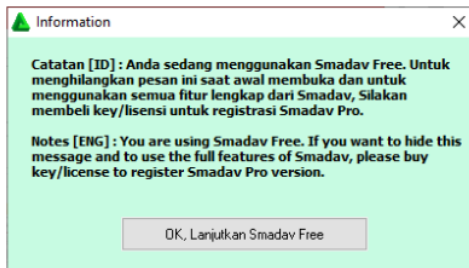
Information

Catatan [ID] : Anda sedang menggunakan Smadav Free. Untuk menghilangkan pesan ini saat awal membuka dan untuk menggunakan semua fitur lengkap dari Smadav, Silakan membeli key/lisensi untuk registrasi Smadav Pro.

Notes [ENG] : You are using Smadav Free. If you want to hide this message and to use the full features of Smadav, please buy key/license to register Smadav Pro version.

OK, Lanjutkan Smadav Free